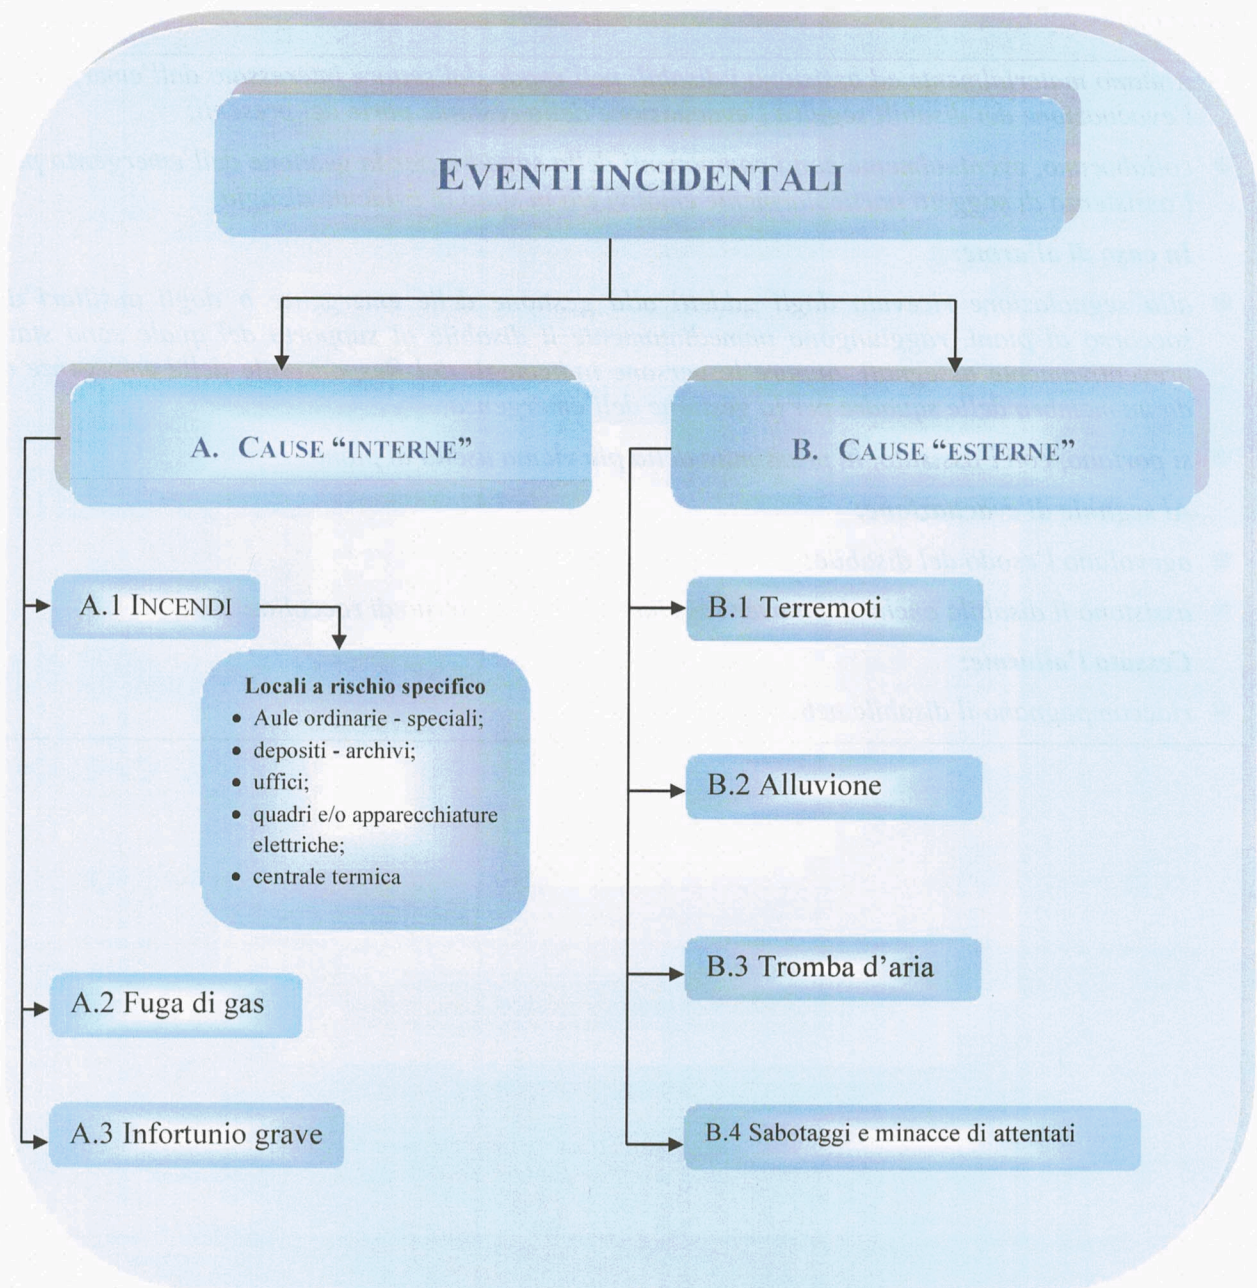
EVENTI INCIDENTALI

A. CAUSE "INTERNE"

A.1 INCENDI

Locali a rischio specifico
- Aule ordinarie - speciali;
- depositi - archivi;
- uffici;
- quadri e/o apparecchiature elettriche;
- centrale termica

A.2 Fuga di gas

A.3 Infortunio grave

B. CAUSE "ESTERNE"

B.1 Terremoti

B.2 Alluvione

B.3 Tromba d'aria

B.4 Sabotaggi e minacce di attentati